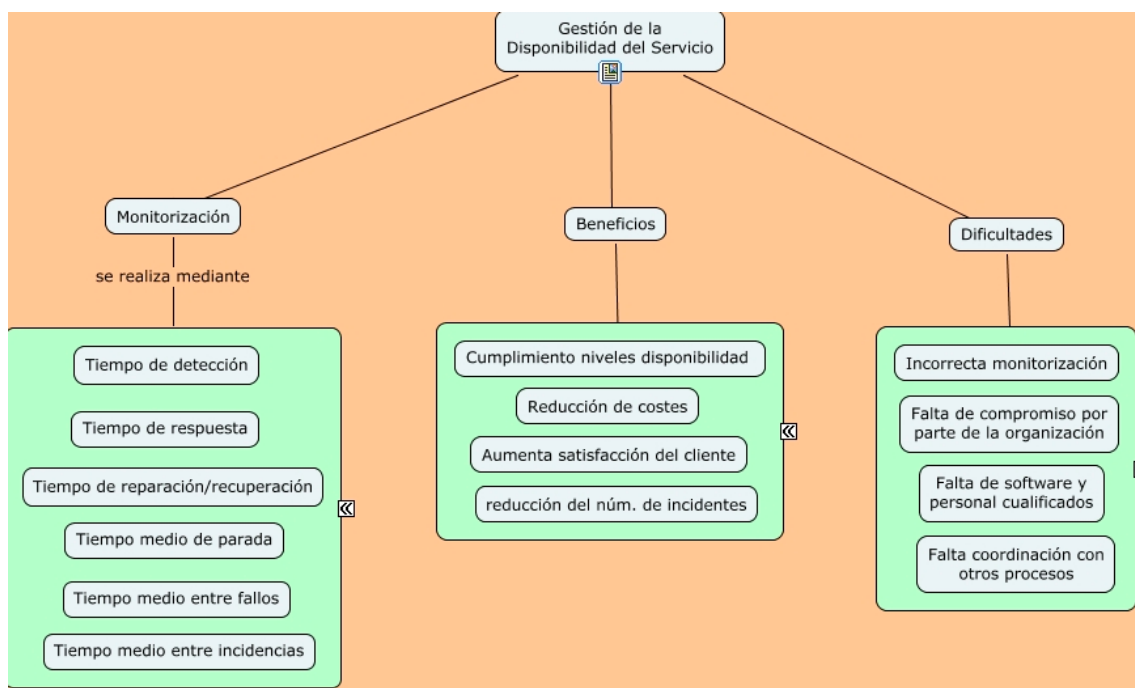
Gestión de la Disponibilidad del Servicio

Monitorización

se realiza mediante

Tiempo de detección

Tiempo de respuesta

Tiempo de reparación/recuperación

Tiempo medio de parada

Tiempo medio entre fallos

Tiempo medio entre incidencias

Beneficios

Cumplimiento niveles disponibilidad

Reducción de costes

Aumenta satisfacción del cliente

reducción del núm. de incidentes

Dificultades

Incorrecta monitorización

Falta de compromiso por parte de la organización

Falta de software y personal cualificados

Falta coordinación con otros procesos